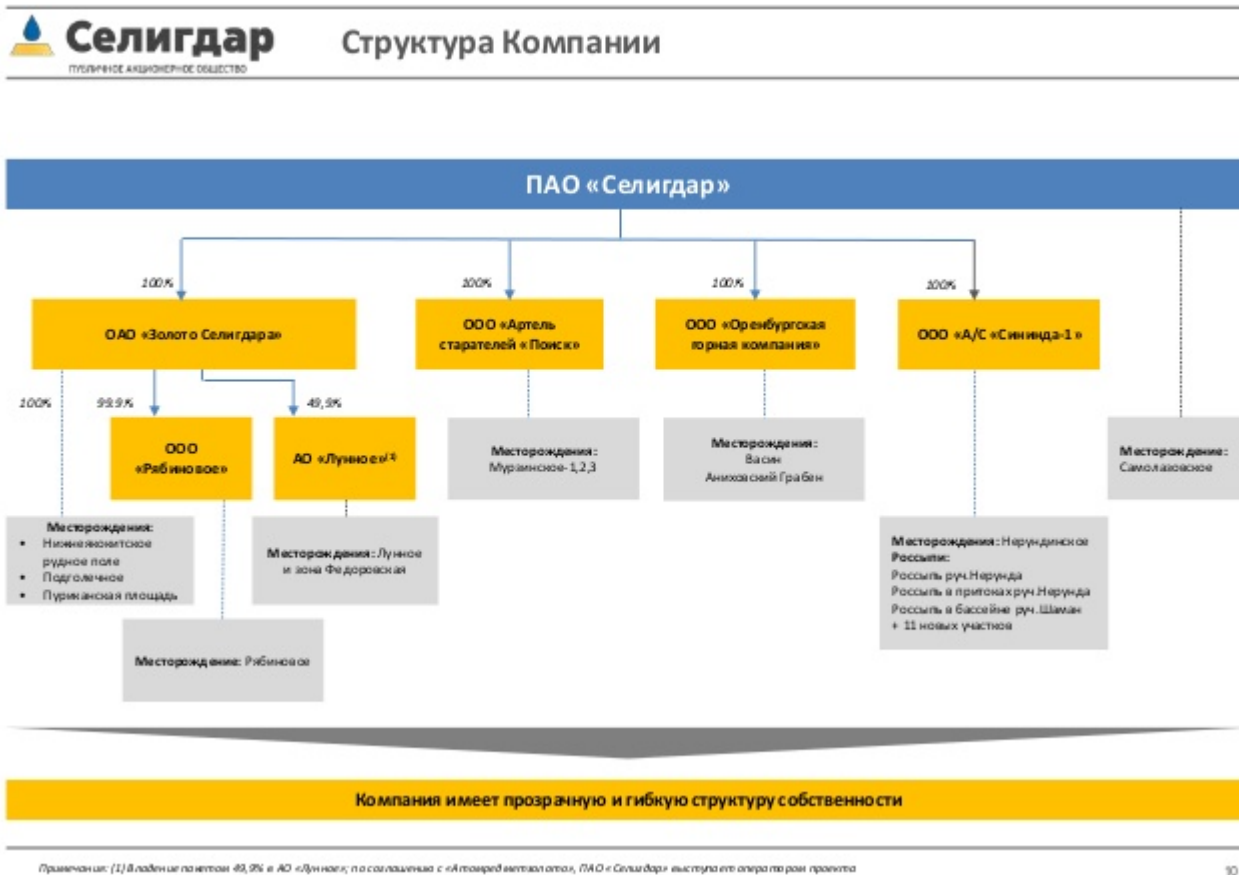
Селигдар
ПУБЛИЧНОЕ АКЦИОНЕРНОЕ ОБЩЕСТВО

Структура Компании

ПАО «Селигдар»

100%

ОАО «Золото Селигдара»

100%

ООО «Артель старателей «Поиск»

100%

ООО «Оренбургская горная компания»

100%

ООО «А/С «Сининда-1»

100%

99.9%

ООО «Рябиновое»

49,9%

АО «Лунное»$^{(1)}$

Месторождения: Мурамнское-1,2,3

Месторождения: Васин Аниховский Грабен

Месторождение: Самолазовское

Месторождения:
• Нижнеякокитское рудное поле
• Подголечное
• Пуриканская площадь

Месторождения: Лунное и зона Федоровская

Месторождения: Нерундинское
Россыпи:
Россыпь руч.Нерунда
Россыпь в притоках руч.Нерунда
Россыпь в бассейне руч.Шаман
+ 11 новых участков

Месторождение: Рябиновое

Компания имеет прозрачную и гибкую структуру собственности

Примечания: (1) Владение пакетом 49,9% в АО «Лунное»; по соглашению с «Атомредметзолото», ПАО «Селигдар» выступает оператором проекта

10